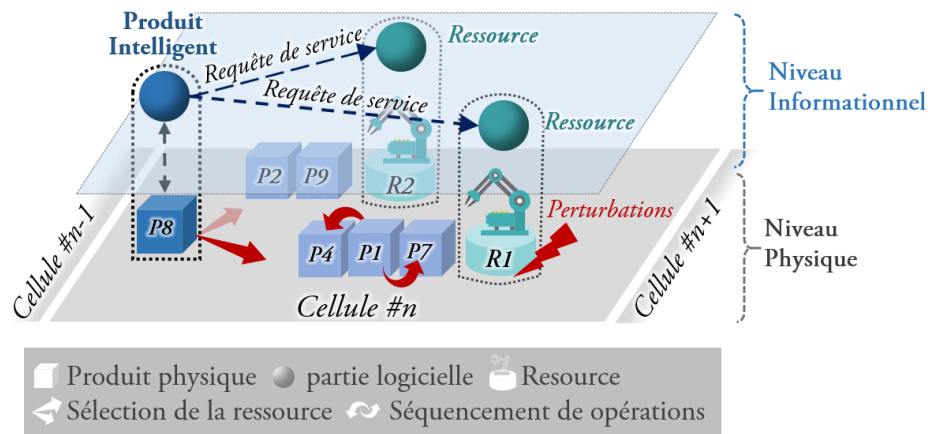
Produit Intelligent

Requête de service

Ressource

Requête de service

Ressource

Niveau Informationnel

P2 P9

R2

P8

P4 P1 P7

R1

Perturbations

Cellule #n-1

Cellule #n

Cellule #n+1

Niveau Physique

Produit physique partie logicielle Resource

Sélection de la ressource Séquencement de opérations